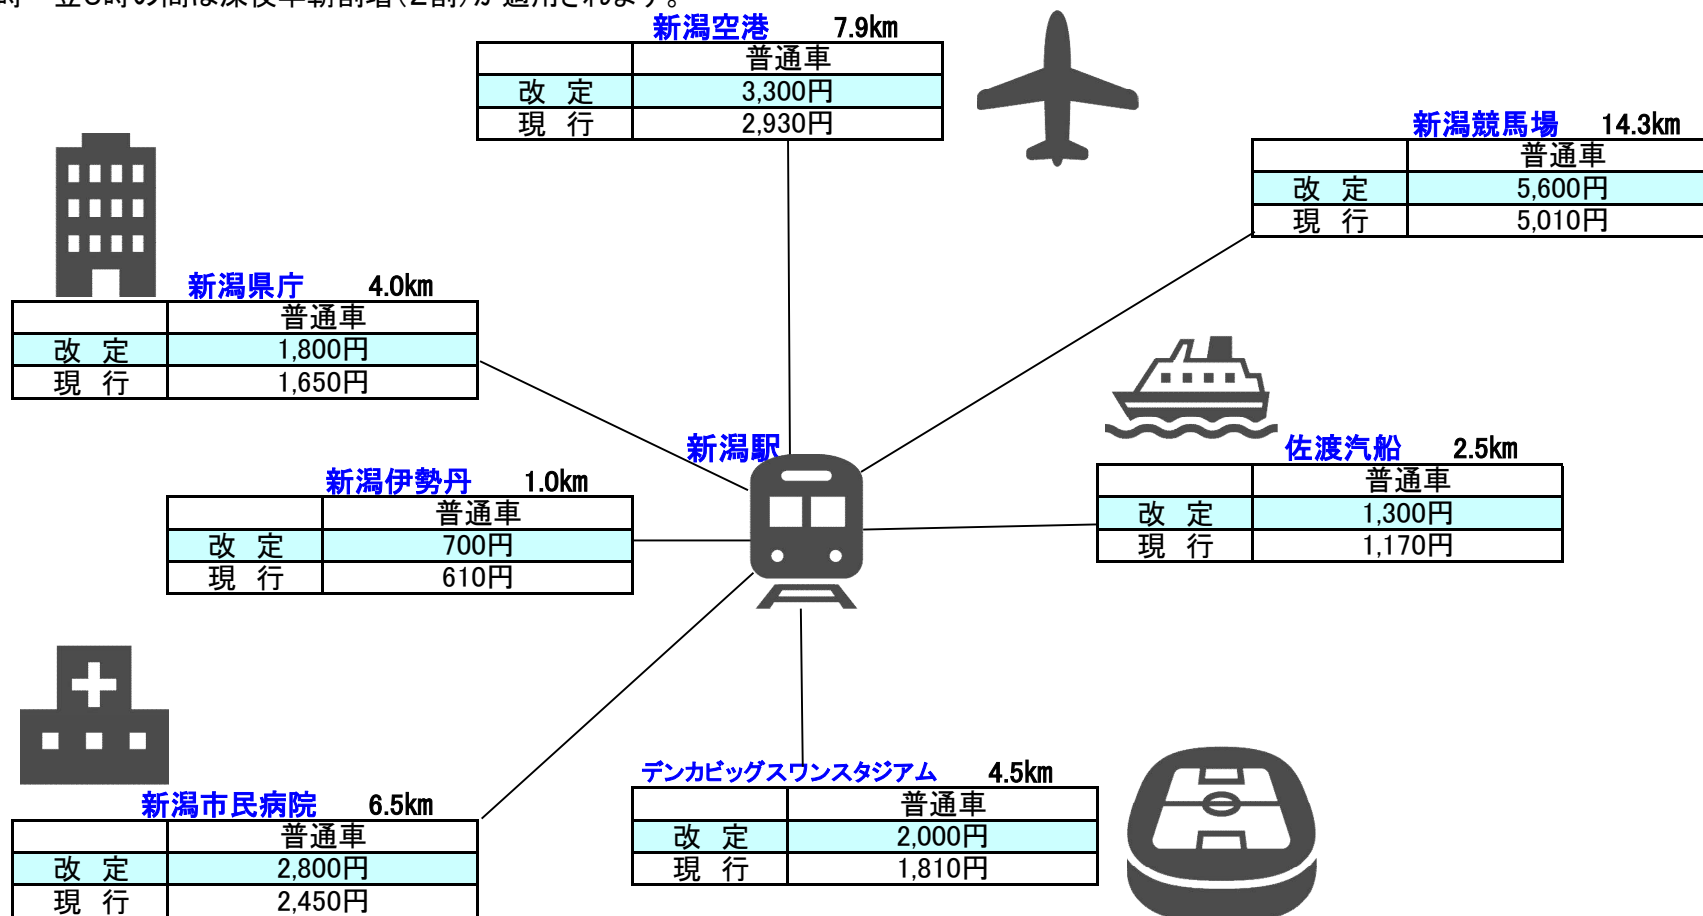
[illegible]時　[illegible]の間は深夜早朝割増（2割）が適用されます。

新潟空港　7.9km

| | 普通車 |
|---|---|
| 改　定 | 3,300円 |
| 現　行 | 2,930円 |

新潟競馬場　14.3km

| | 普通車 |
|---|---|
| 改　定 | 5,600円 |
| 現　行 | 5,010円 |

新潟県庁　4.0km

| | 普通車 |
|---|---|
| 改　定 | 1,800円 |
| 現　行 | 1,650円 |

新潟駅

新潟伊勢丹　1.0km

| | 普通車 |
|---|---|
| 改　定 | 700円 |
| 現　行 | 610円 |

佐渡汽船　2.5km

| | 普通車 |
|---|---|
| 改　定 | 1,300円 |
| 現　行 | 1,170円 |

新潟市民病院　6.5km

| | 普通車 |
|---|---|
| 改　定 | 2,800円 |
| 現　行 | 2,450円 |

デンカビッグスワンスタジアム　4.5km

| | 普通車 |
|---|---|
| 改　定 | 2,000円 |
| 現　行 | 1,810円 |